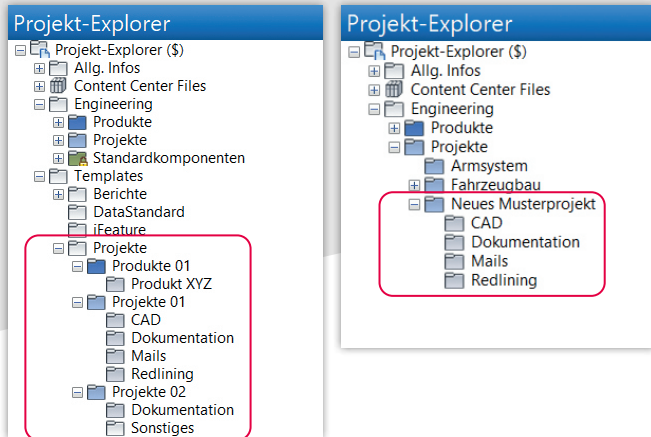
Projekt-Explorer

Projekt-Explorer ($)
Allg. Infos
Content Center Files
Engineering
Produkte
Projekte
Standardkomponenten
Templates
Berichte
DataStandard
iFeature
Projekte
Produkte 01
Produkt XYZ
Projekte 01
CAD
Dokumentation
Mails
Redlining
Projekte 02
Dokumentation
Sonstiges

Projekt-Explorer

Projekt-Explorer ($)
Allg. Infos
Content Center Files
Engineering
Produkte
Projekte
Armsystem
Fahrzeugbau
Neues Musterprojekt
CAD
Dokumentation
Mails
Redlining